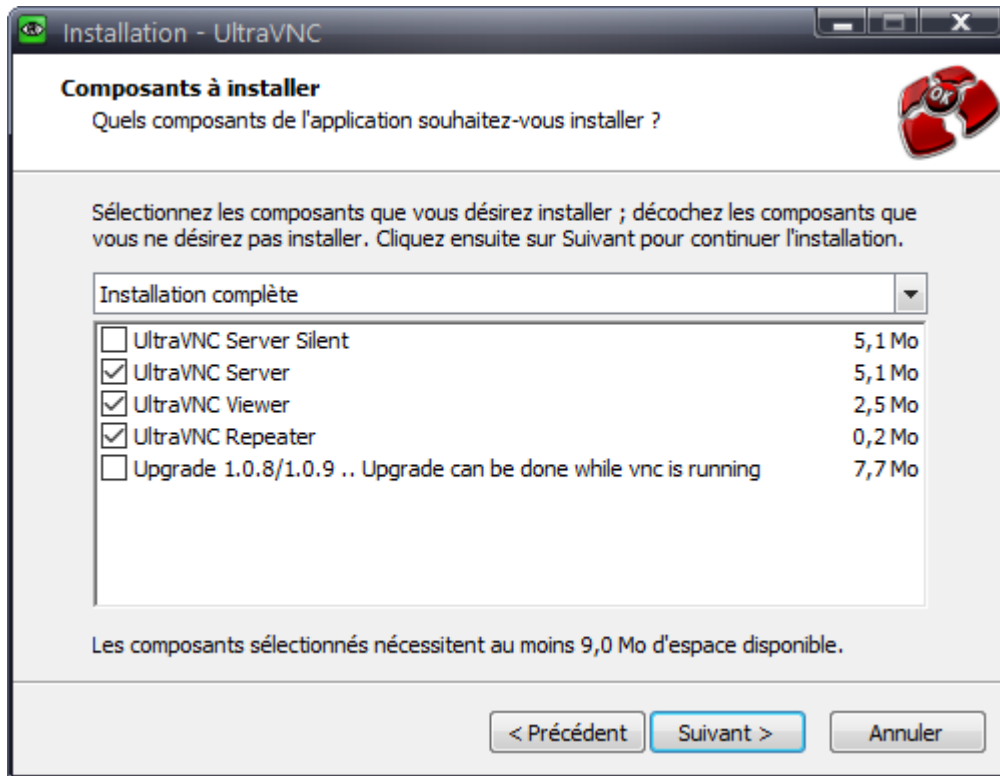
Installation - UltraVNC

Composants à installer
Quels composants de l'application souhaitez-vous installer ?

OK

Sélectionnez les composants que vous désirez installer ; décochez les composants que vous ne désirez pas installer. Cliquez ensuite sur Suivant pour continuer l'installation.

Installation complète

| | | |
|---|---|---|
| ☐ | UltraVNC Server Silent | 5,1 Mo |
| ☑ | UltraVNC Server | 5,1 Mo |
| ☑ | UltraVNC Viewer | 2,5 Mo |
| ☑ | UltraVNC Repeater | 0,2 Mo |
| ☐ | Upgrade 1.0.8/1.0.9 .. Upgrade can be done while vnc is running | 7,7 Mo |

Les composants sélectionnés nécessitent au moins 9,0 Mo d'espace disponible.

< Précédent    Suivant >    Annuler